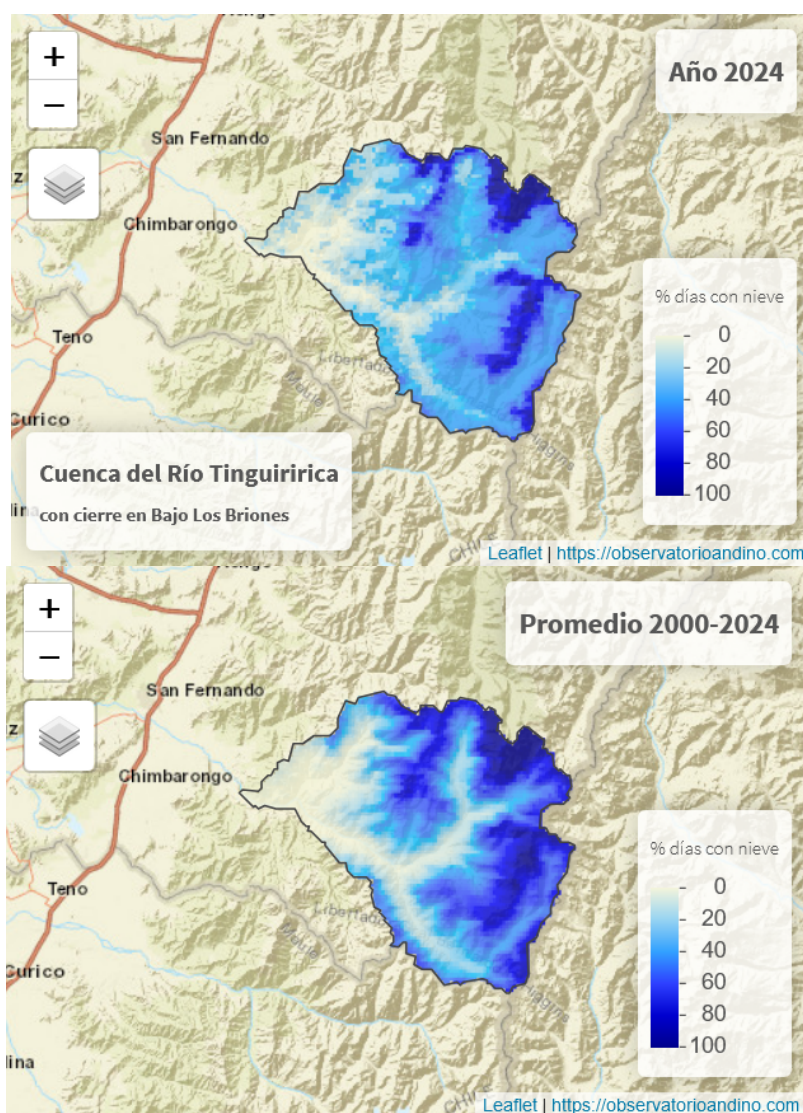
+
−
Año 2024
San Fernando
Chimbarongo
Teno
Curico
% días con nieve
0
20
40
60
80
100
Cuenca del Río Tinguiririca
con cierre en Bajo Los Briones
Leaflet | https://observatorioandino.com

+
−
Promedio 2000-2024
San Fernando
Chimbarongo
Teno
Curico
% días con nieve
0
20
40
60
80
100
Leaflet | https://observatorioandino.com